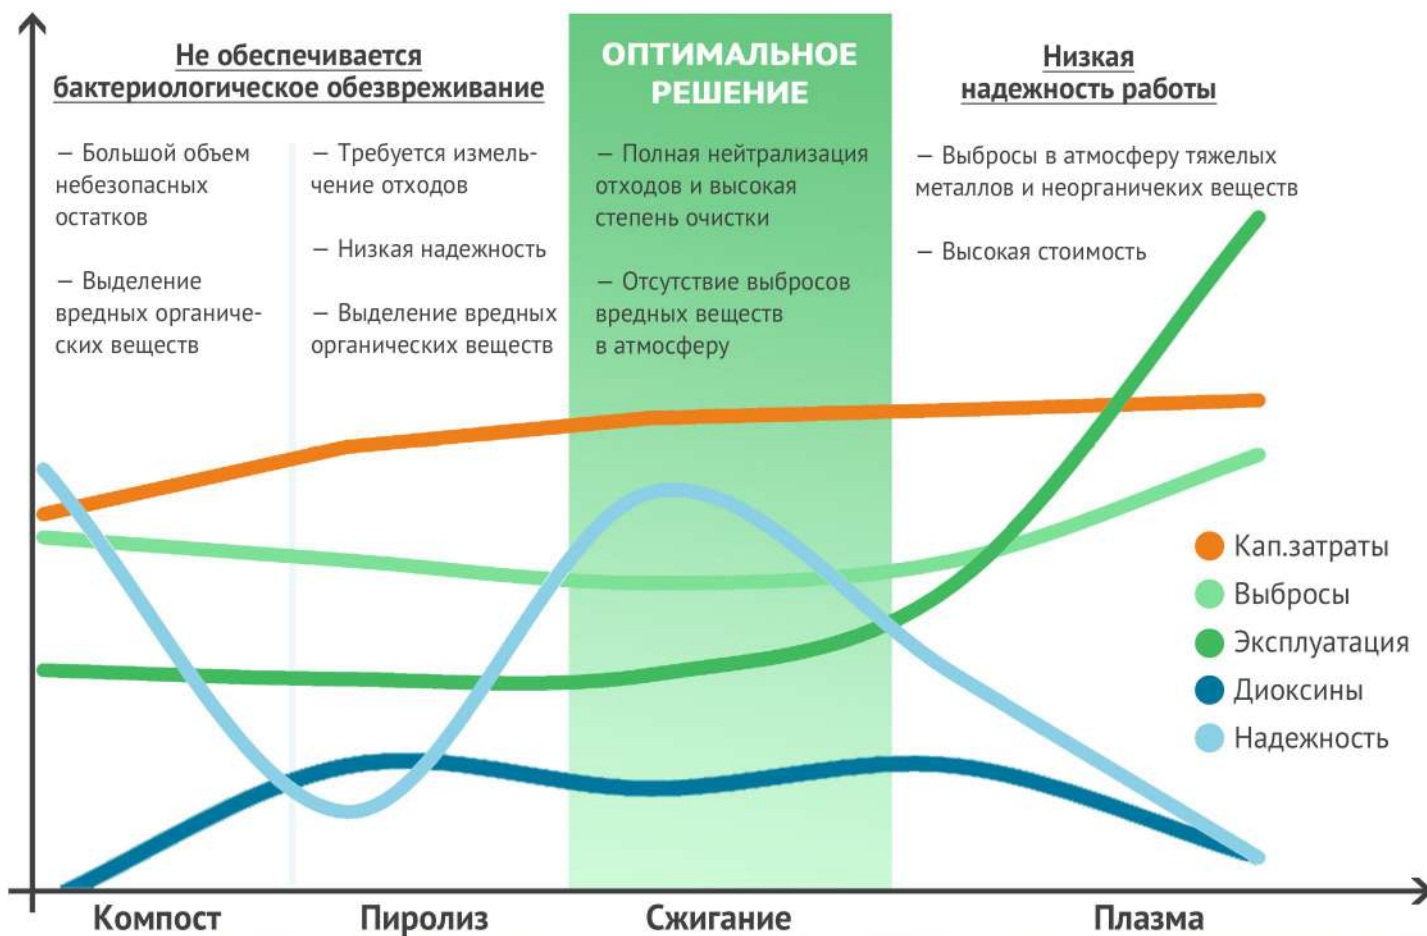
Не обеспечивается бактериологическое обезвреживание

– Большой объем небезопасных остатков

– Выделение вредных органических веществ

– Требуется измельчение отходов

– Низкая надежность

– Выделение вредных органических веществ

ОПТИМАЛЬНОЕ РЕШЕНИЕ

– Полная нейтрализация отходов и высокая степень очистки

– Отсутствие выбросов вредных веществ в атмосферу

Низкая надежность работы

– Выбросы в атмосферу тяжелых металлов и неорганичеких веществ

– Высокая стоимость

Кап.затраты
Выбросы
Эксплуатация
Диоксины
Надежность

Компост
Пиролиз
Сжигание
Плазма